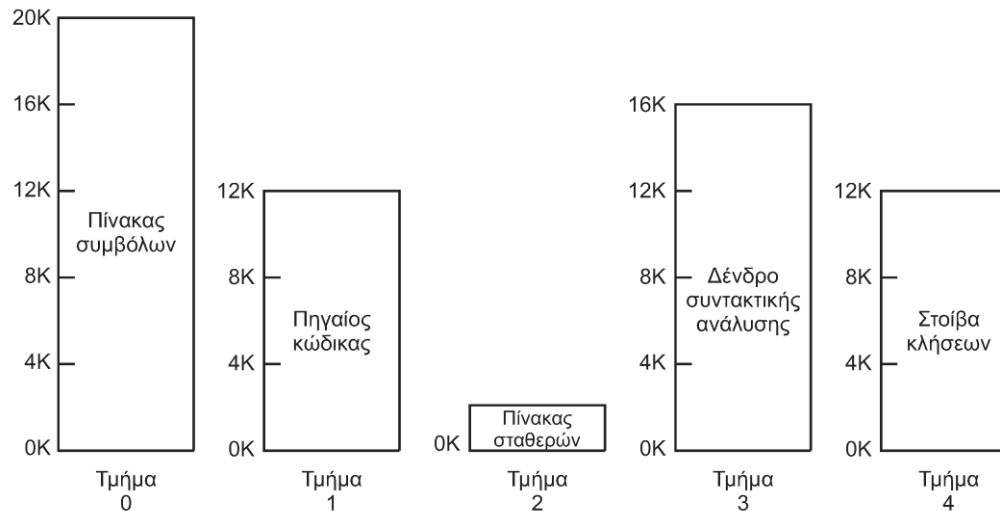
20K
16K
12K
8K
4K
0K
Πίνακας συμβόλων
Τμήμα 0

12K
8K
4K
0K
Πηγαίος κώδικας
Τμήμα 1

0K
Πίνακας σταθερών
Τμήμα 2

16K
12K
8K
4K
0K
Δένδρο συντακτικής ανάλυσης
Τμήμα 3

12K
8K
4K
0K
Στοίβα κλήσεων
Τμήμα 4